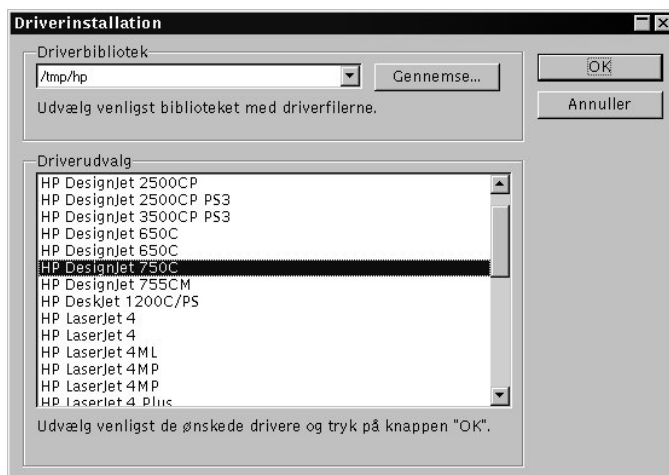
Driverinstallation

Driverbibliotek

/tmp/hp

Gennemse...

OK

Annuller

Udvælg venligst biblioteket med driverfilerne.

Driverudvalg

HP DesignJet 2500CP
HP DesignJet 2500CP PS3
HP DesignJet 3500CP PS3
HP DesignJet 650C
HP DesignJet 650C
HP DesignJet 750C
HP DesignJet 755CM
HP DeskJet 1200C/PS
HP LaserJet 4
HP LaserJet 4
HP LaserJet 4ML
HP LaserJet 4MP
HP LaserJet 4MP
HP LaserJet 4 Plus

Udvælg venligst de ønskede drivere og tryk på knappen "OK".